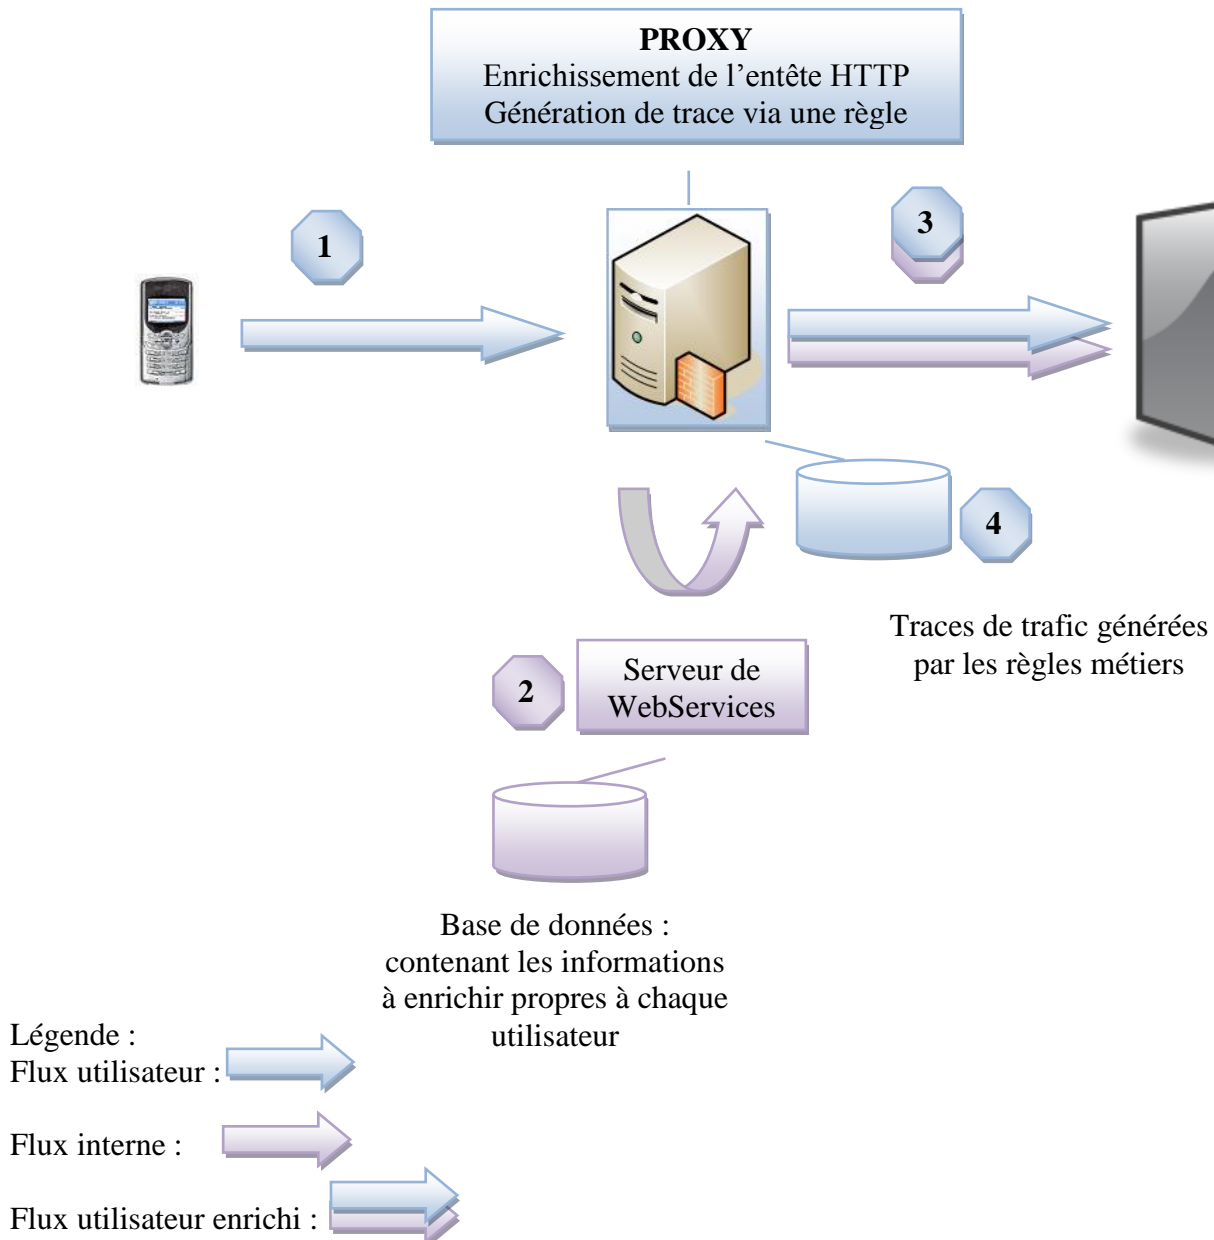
**PROXY**
Enrichissement de l’entête HTTP
Génération de trace via une règle

1

3

4

Traces de trafic générées par les règles métiers

2

Serveur de WebServices

Base de données : contenant les informations à enrichir propres à chaque utilisateur

Légende :
Flux utilisateur :

Flux interne :

Flux utilisateur enrichi :